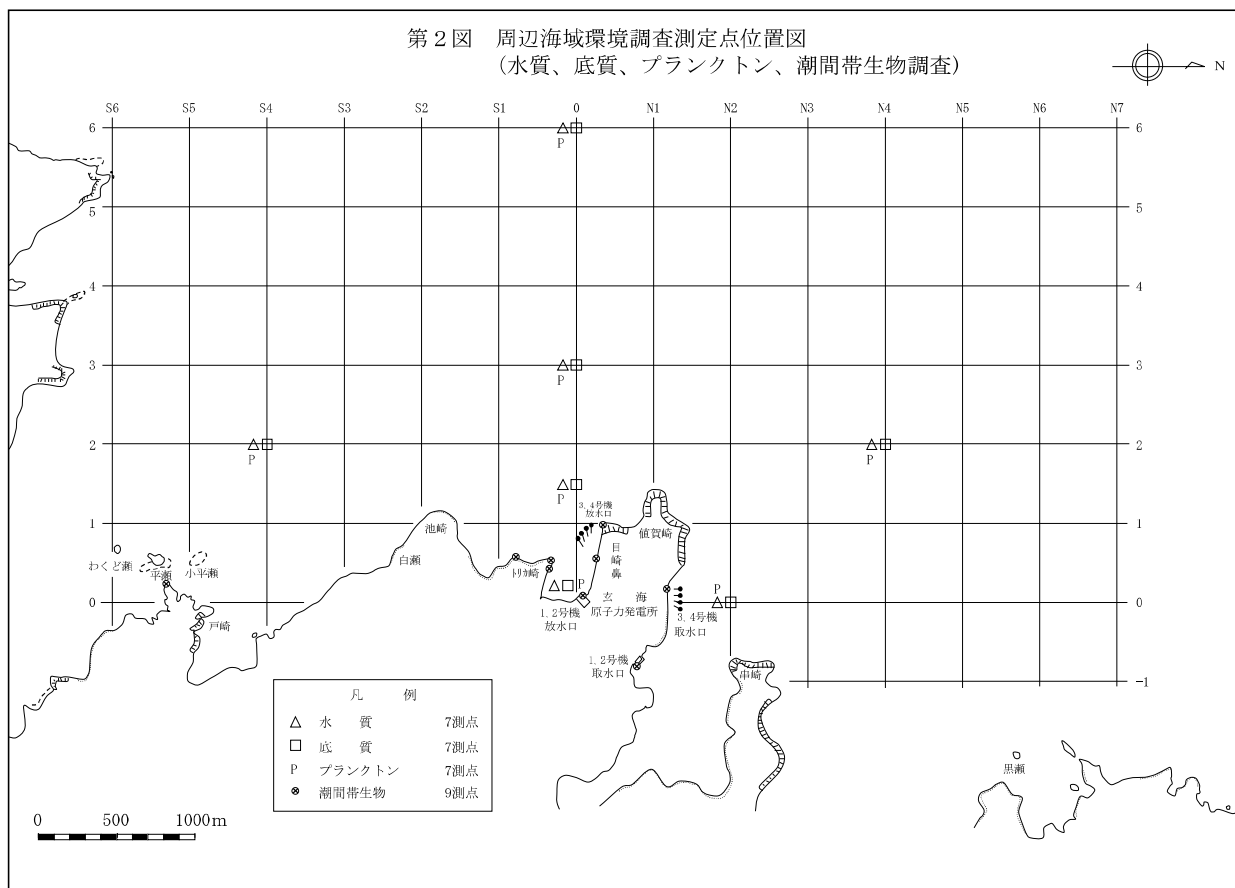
第２図　周辺海域環境調査測定点位置図
（水質、底質、プランクトン、潮間帯生物調査）

N

S6　S5　S4　S3　S2　S1　0　N1　N2　N3　N4　N5　N6　N7

6　5　4　3　2　1　0　−1

P　P　P　P　P　P　P

池崎
白瀬
トリカ崎
わくど瀬
平瀬
小平瀬
戸崎
3, 4号機 放水口
目崎鼻
値賀崎
玄　海 原子力発電所
1, 2号機 放水口
3, 4号機 取水口
1, 2号機 取水口
串崎
黒瀬

凡　例
△　水　質　7測点
□　底　質　7測点
P　プランクトン　7測点
⊗　潮間帯生物　9測点

0　500　1000m